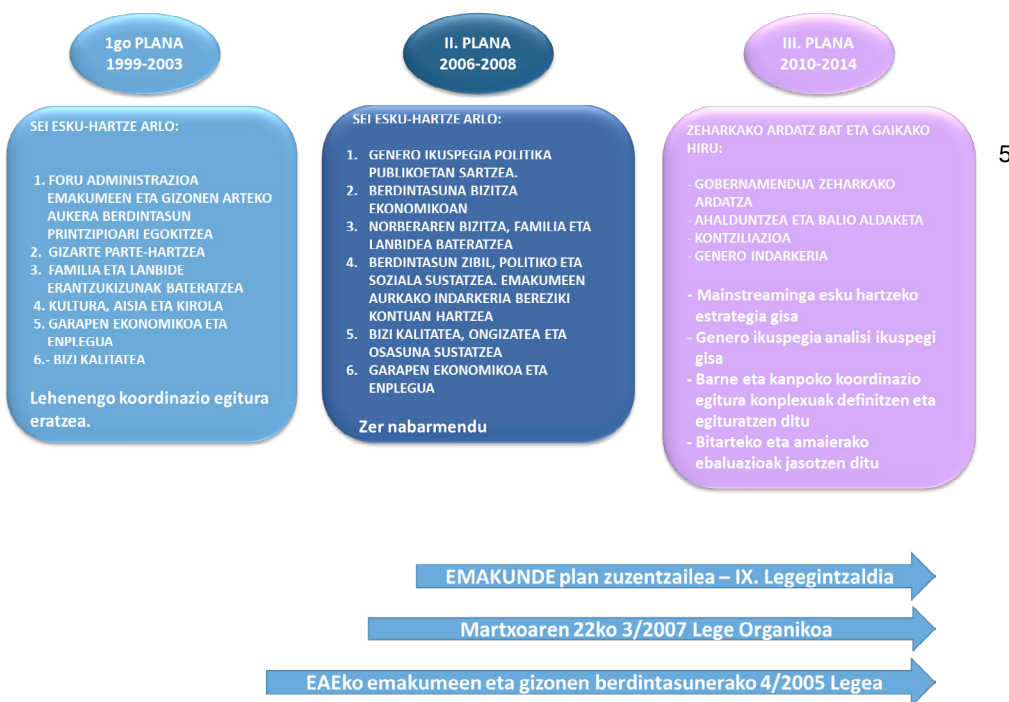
1go PLANA
1999-2003

SEI ESKU-HARTZE ARLO:

1. FORU ADMINISTRAZIOA EMAKUMEEN ETA GIZONEN ARTEKO AUKERA BERDINTASUN PRINTZIPIOARI EGOKITZEA
2. GIZARTE PARTE-HARTZEA
3. FAMILIA ETA LANBIDE ERANTZUKIZUNAK BATERATZEA
4. KULTURA, AISIA ETA KIROLA
5. GARAPEN EKONOMIKOA ETA ENPLEGUA
6.- BIZI KALITATEA

Lehenengo koordinazio egitura eratzea.

II. PLANA
2006-2008

SEI ESKU-HARTZE ARLO:

1. GENERO IKUSPEGIA POLITIKA PUBLIKOETAN SARTZEA.
2. BERDINTASUNA BIZITZA EKONOMIKOAN
3. NORBERAREN BIZITZA, FAMILIA ETA LANBIDEA BATERATZEA
4. BERDINTASUN ZIBIL, POLITIKO ETA SOZIALA SUSTATZEA. EMAKUMEEN AURKAKO INDARKERIA BEREZIKI KONTUAN HARTZEA
5. BIZI KALITATEA, ONGIZATEA ETA OSASUNA SUSTATZEA
6. GARAPEN EKONOMIKOA ETA ENPLEGUA

Zer nabarmendu

III. PLANA
2010-2014

ZEHARKAKO ARDATZ BAT ETA GAIKAKO HIRU:

- GOBERNAMENDUA ZEHARKAKO ARDATZA
- AHALDUNTZEA ETA BALIO ALDAKETA
- KONTZILIAZIOA
- GENERO INDARKERIA

- Mainstreaminga esku hartzeko estrategia gisa
- Genero ikuspegia analisi ikuspegi gisa
- Barne eta kanpoko koordinazio egitura konplexuak definitzen eta egituratzen ditu
- Bitarteko eta amaierako ebaluazioak jasotzen ditu

5

EMAKUNDE plan zuzentzailea – IX. Legegintzaldia

Martxoaren 22ko 3/2007 Lege Organikoa

EAEko emakumeen eta gizonen berdintasunerako 4/2005 Legea